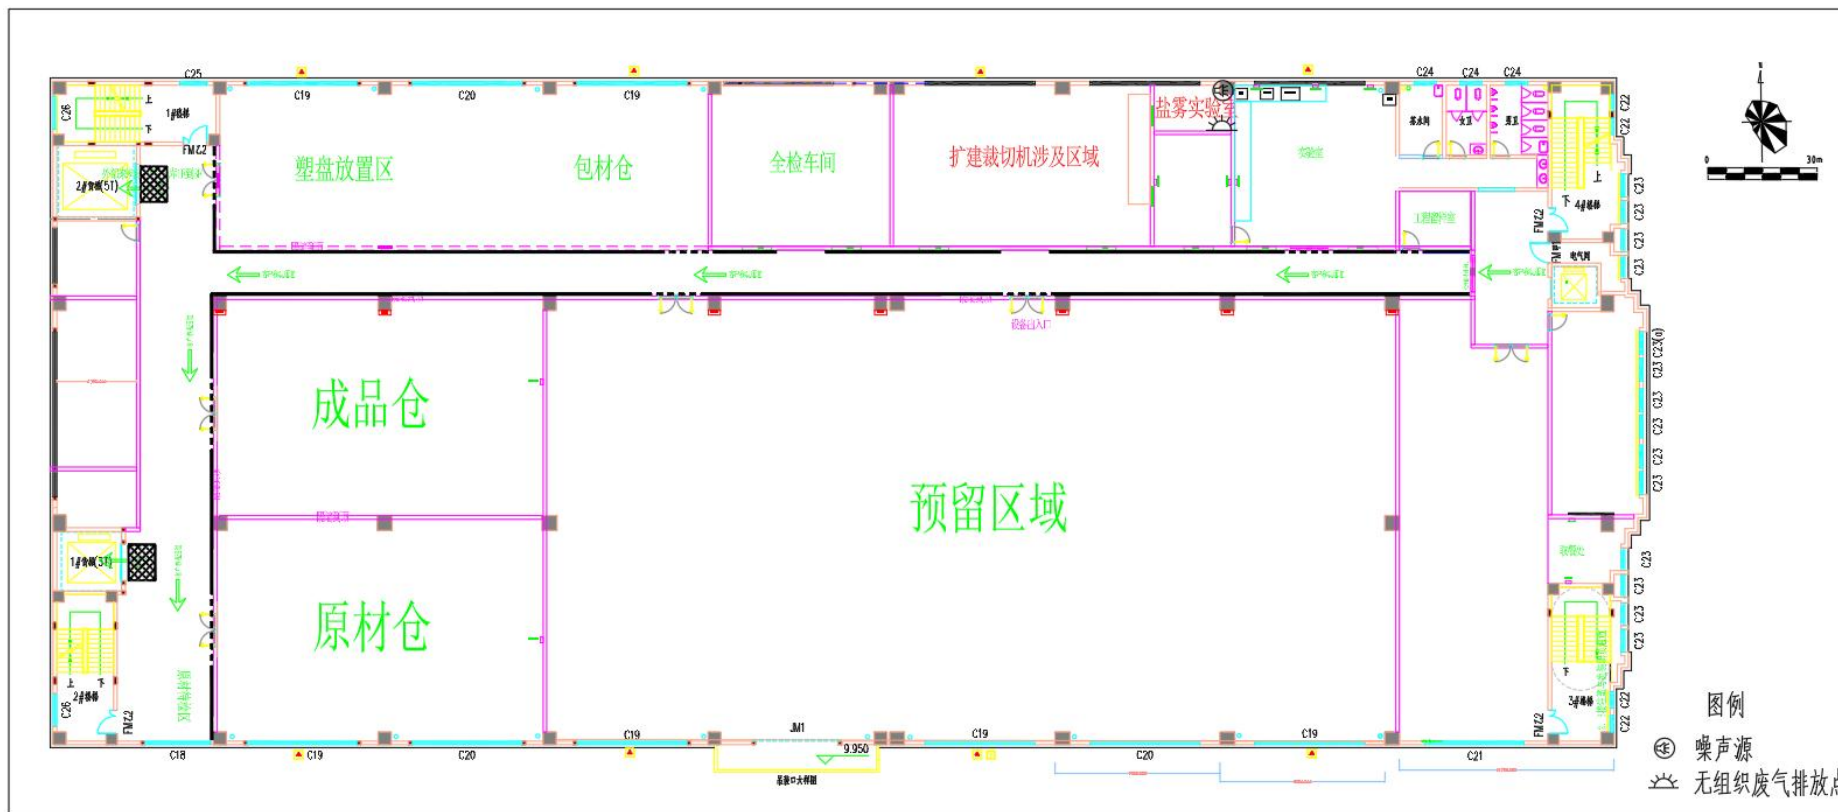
C25
C19
C20
C19
C24
C24
C24
C26
1#楼梯
上
下
FMZ2
2#货梯(5T)
塑盘放置区
包材仓
全检车间
扩建裁切机涉及区域
盐雾实验室
C22
C23
C23
C23
C23
4#楼梯
上
下
FMZ2
电气间
C23 C23(a)
C23
C23
C23
C23
成品仓
预留区域
原材仓
C23
C23
C23
C23
C22
FMZ2
1#货梯(3T)
2#楼梯
上
下
C26
FMZ2
C18
C19
C20
C19
JM1
9.950
C19
C20
C19
C21
图例
噪声源
无组织废气排放点
0
30m